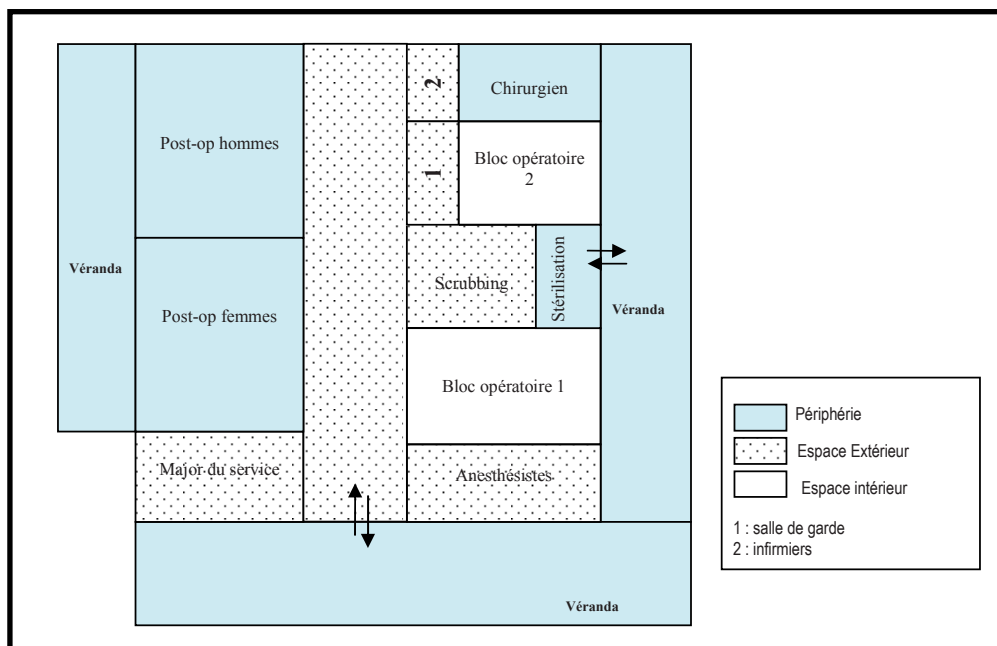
Véranda

Post-op hommes

Post-op femmes

Major du service

2

1

Chirurgien

Bloc opératoire 2

Scrubbing

Stérilisation

Véranda

Bloc opératoire 1

Anesthésistes

Véranda

Périphérie

Espace Extérieur

Espace intérieur

1 : salle de garde
2 : infirmiers